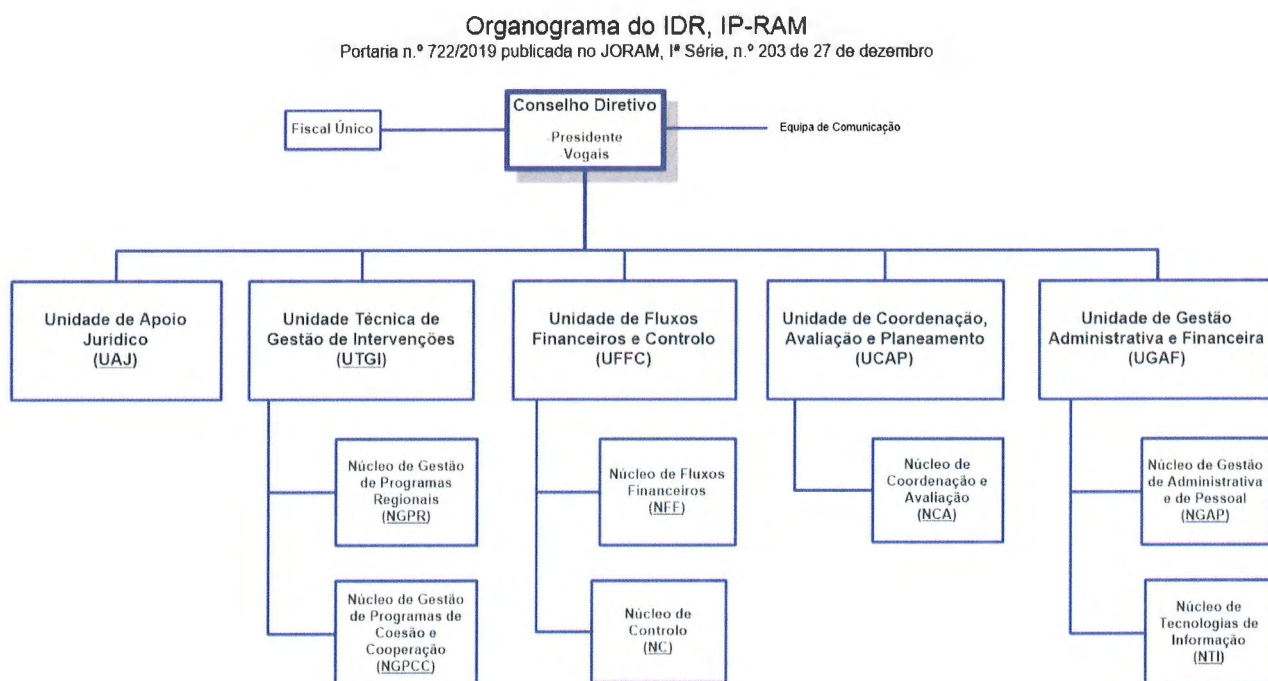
Organograma do IDR, IP-RAM
Portaria n.º 722/2019 publicada no JORAM, Iª Série, n.º 203 de 27 de dezembro

Fiscal Único

Conselho Diretivo
Presidente
Vogais

Equipa de Comunicação

Unidade de Apoio Jurídico (UAJ)

Unidade Técnica de Gestão de Intervenções (UTGI)

Núcleo de Gestão de Programas Regionais (NGPR)

Núcleo de Gestão de Programas de Coesão e Cooperação (NGPCC)

Unidade de Fluxos Financeiros e Controlo (UFFC)

Núcleo de Fluxos Financeiros (NFF)

Núcleo de Controlo (NC)

Unidade de Coordenação, Avaliação e Planeamento (UCAP)

Núcleo de Coordenação e Avaliação (NCA)

Unidade de Gestão Administrativa e Financeira (UGAF)

Núcleo de Gestão de Administrativa e de Pessoal (NGAP)

Núcleo de Tecnologias de Informação (NTI)